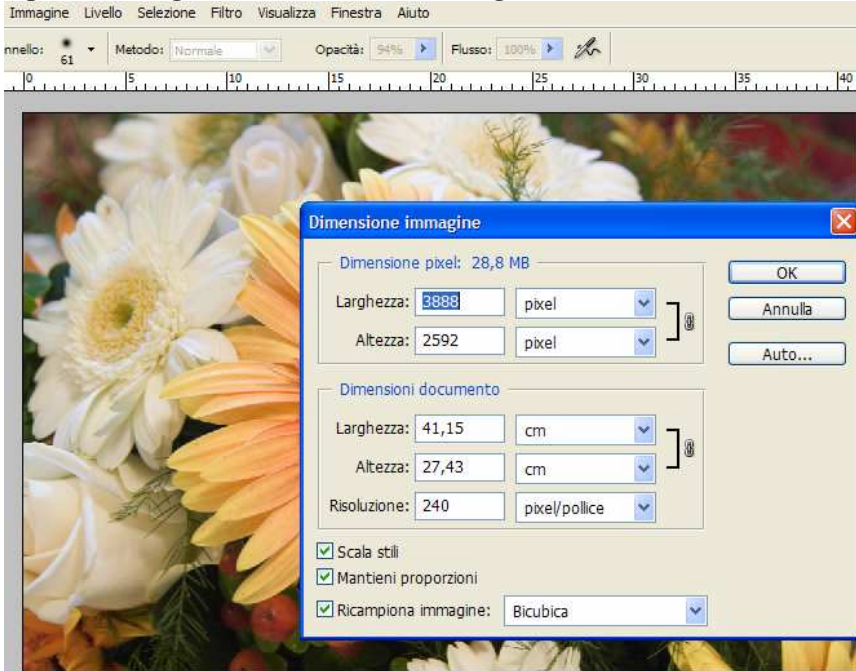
Immagine Livello Selezione Filtro Visualizza Finestra Aiuto

nnello: 61 Metodo: Normale Opacità: 94% Flusso: 100%

0 5 10 15 20 25 30 35 40

Dimensione immagine

Dimensione pixel: 28,8 MB

Larghezza: 3888 pixel

Altezza: 2592 pixel

OK

Annulla

Auto...

Dimensioni documento

Larghezza: 41,15 cm

Altezza: 27,43 cm

Risoluzione: 240 pixel/pollice

Scala stili

Mantieni proporzioni

Ricampiona immagine: Bicubica